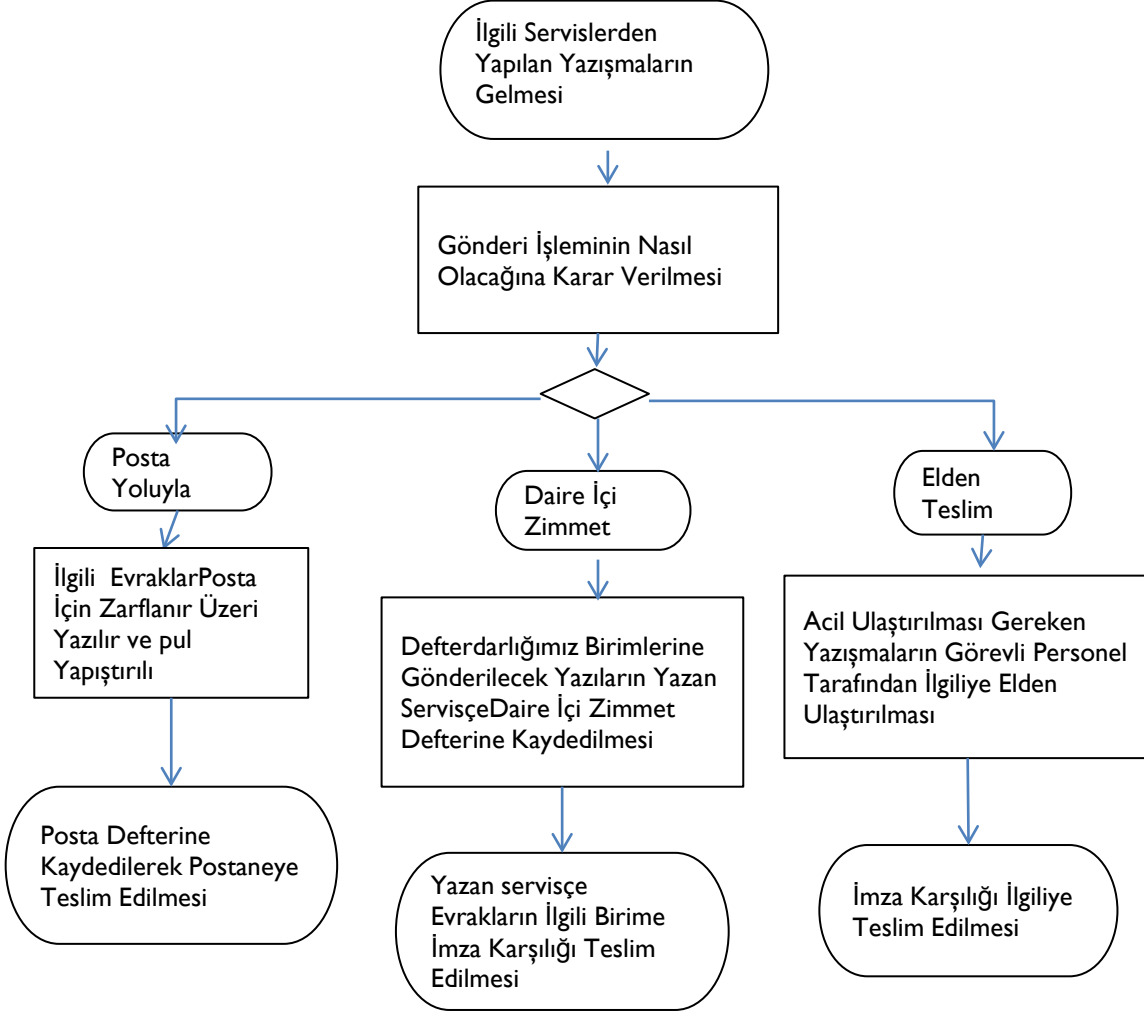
İlgili Servislerden Yapılan Yazışmaların Gelmesi

Gönderi İşleminin Nasıl Olacağına Karar Verilmesi

Posta Yoluyla

Daire İçi Zimmet

Elden Teslim

İlgili EvraklarPosta İçin Zarflanır Üzeri Yazılır ve pul Yapıştırılı

Posta Defterine Kaydedilerek Postaneye Teslim Edilmesi

Defterdarlığımız Birimlerine Gönderilecek Yazıların Yazan ServisçeDaire İçi Zimmet Defterine Kaydedilmesi

Yazan servisçe Evrakların İlgili Birime İmza Karşılığı Teslim Edilmesi

Acil Ulaştırılması Gereken Yazışmaların Görevli Personel Tarafından İlgiliye Elden Ulaştırılması

İmza Karşılığı İlgiliye Teslim Edilmesi